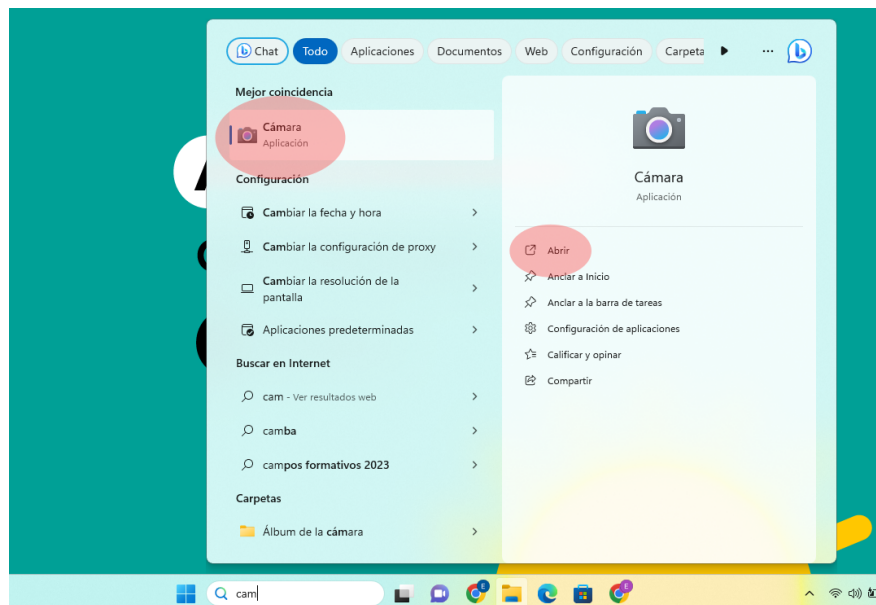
Chat Todo Aplicaciones Documentos Web Configuración Carpeta

Mejor coincidencia

Cámara
Aplicación

Configuración

Cambiar la fecha y hora

Cambiar la configuración de proxy

Cambiar la resolución de la pantalla

Aplicaciones predeterminadas

Buscar en Internet

cam - Ver resultados web

camba

campos formativos 2023

Carpetas

Álbum de la cámara

Cámara
Aplicación

Abrir

Anclar a Inicio

Anclar a la barra de tareas

Configuración de aplicaciones

Calificar y opinar

Compartir

cam